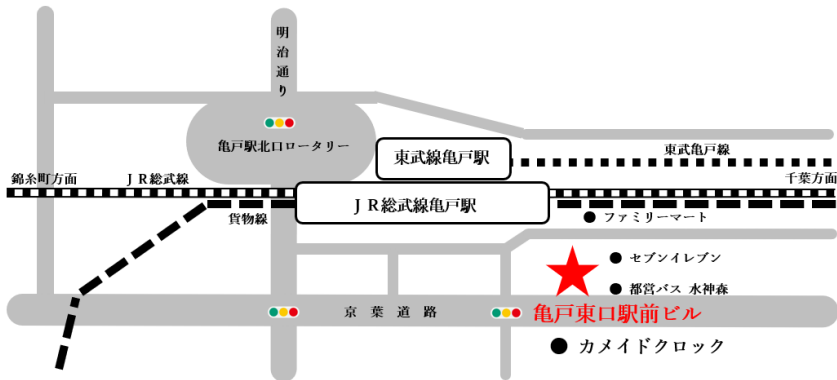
明治通り

亀戸駅北口ロータリー

東武線亀戸駅

東武亀戸線

錦糸町方面

ＪＲ総武線

千葉方面

ＪＲ総武線亀戸駅

貨物線

● ファミリーマート

● セブンイレブン

● 都営バス 水神森

京 葉 道 路

亀戸東口駅前ビル

● カメイドクロック